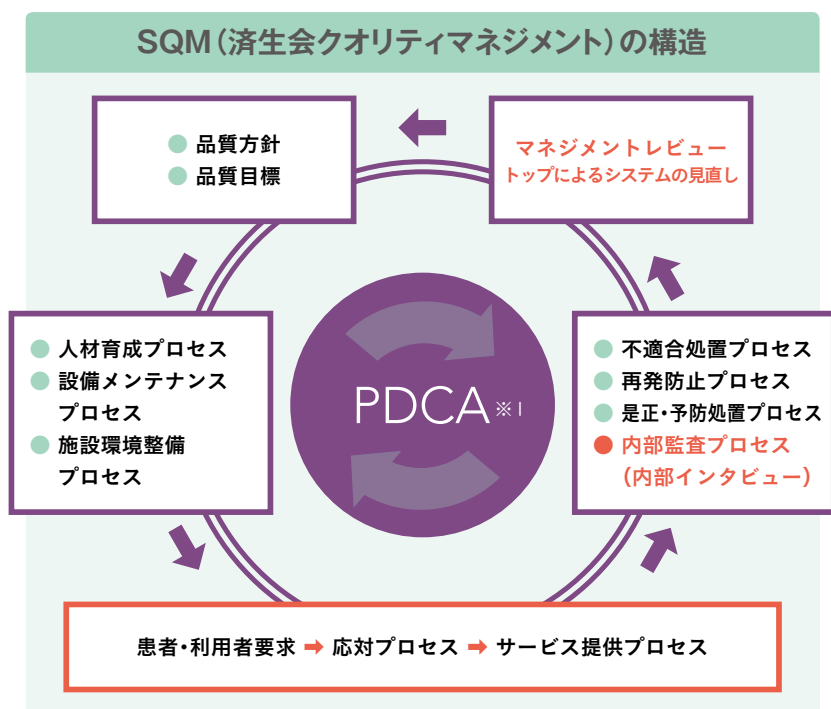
SQM（済生会クオリティマネジメント）の構造

品質方針
品質目標

マネジメントレビュー
トップによるシステムの見直し

人材育成プロセス
設備メンテナンスプロセス
施設環境整備プロセス

PDCA※1

不適合処置プロセス
再発防止プロセス
是正・予防処置プロセス
内部監査プロセス（内部インタビュー）

患者・利用者要求 ➡ 応対プロセス ➡ サービス提供プロセス